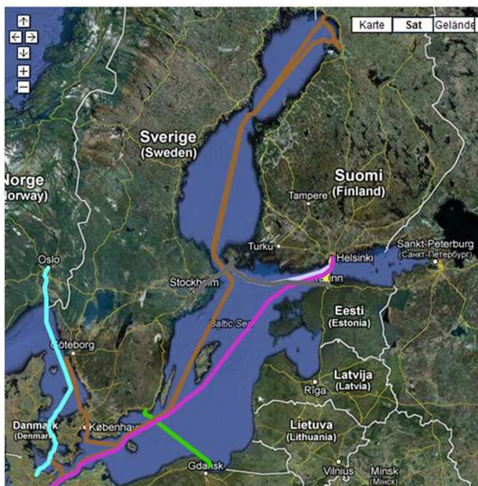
Karte Sat Gelände

Sverige (Sweden)

Suomi (Finland)

Norge (Norway)

Tampere

Turku

Helsinki

Sankt-Peterburg (Санкт-Петербург)

Oslo

Stockholm

Tallinn

Eesti (Estonia)

Baltic Sea

Göteborg

Latvija (Latvia)

Riga

Danmark (Denmark)

København

Lietuva (Lithuania)

Gdańsk

Vilnius

Minsk (Минск)